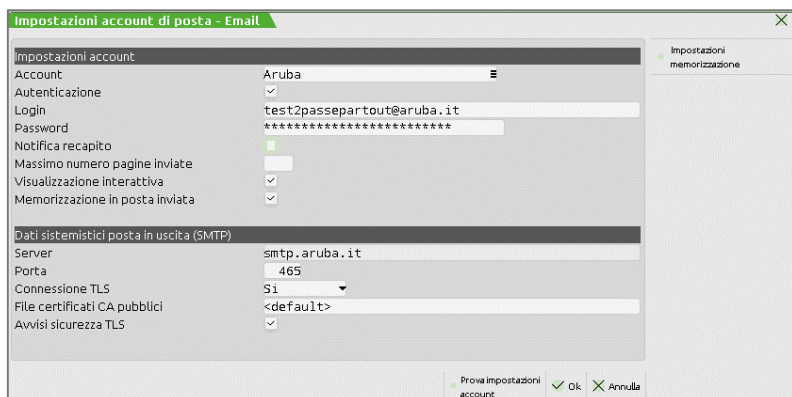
Impostazioni account di posta - Email

Impostazioni account
Account Aruba
Autenticazione
Login test2passepartout@aruba.it
Password ************************
Notifica recapito
Massimo numero pagine inviate
Visualizzazione interattiva
Memorizzazione in posta inviata

Dati sistemistici posta in uscita (SMTP)
Server smtp.aruba.it
Porta 465
Connessione TLS Si
File certificati CA pubblici <default>
Avvisi sicurezza TLS

Impostazioni memorizzazione

Prova impostazioni account
Ok
Annulla